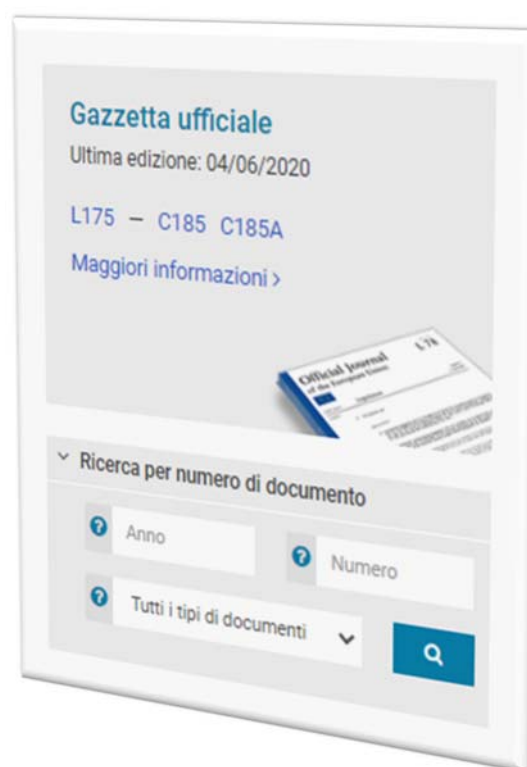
Gazzetta ufficiale
Ultima edizione: 04/06/2020

L175 – C185 C185A

Maggiori informazioni ›

Official Journal
of the European Union
L 74

Ricerca per numero di documento

Anno

Numero

Tutti i tipi di documenti